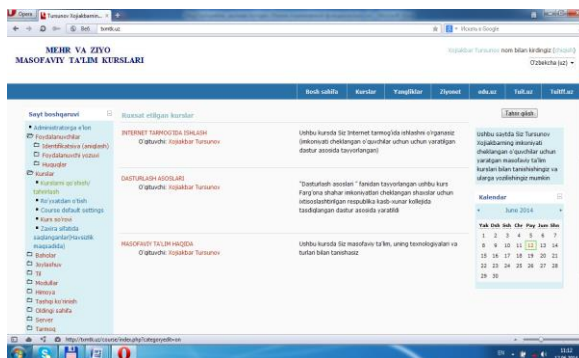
Opera | Tursunov Xojiakbarnin... | +

Beb tumt.uz

Яндекс Google

MEHR VA ZIYO
MASOFAVIY TA'LIM KURSLARI

Xojiakbar Tursunov nom bilan kirdingiz (chiqish)

O'zbekcha (uz)

Bosh sahifa | Kurslar | Yangiliklar | Ziyonet | edu.uz | Tuit.uz | Tuitff.uz

Sayt boshqaruvi

Administratorga e'lon
Foydalanuvchilar
Identifikatsiya (aniqlash)
Foydalanuvchi vazuvi
Huquqlar
Kurslar
Kurslarni qo'shish/tahrirlash
Ro'yxatdan o'tish
Course default settings
Kurs so'rovi
Zaxira alfabida saqlanganlar(Mavzulik maqsadida)
Baholar
Joylashuv
Til
Modullar
Himoya
Tashqi ko'rinish
Oldingi sahifa
Server
Tarmoq

Ruxsat etilgan kurslar

INTERNET TARMOG'IDA ISHLASH
O'qituvchi: Xojiakbar Tursunov
Ushbu kursda Siz Internet tarmog'ida ishlashni o'rganasiz (imkoniyati cheklangan o'quvchilar uchun uchun yaratilgan dastur asosida tayyorlangan)

DASTURLASH ASOSLARI
O'qituvchi: Xojiakbar Tursunov
"Dasturlash asoslari " fanidan tayyorlangan ushbu kurs Farg'ona shahar imkoniyatlari cheklangan shaxslar uchun ixtisoslashtirilgan respublika kasb-xunar kollejida tasdiqlangan dastur asosida yaratildi

MASOFAVIY TA'LIM HAQIDA
O'qituvchi: Xojiakbar Tursunov
Ushbu kursda Siz masofaviy ta'lim, uning texnologiyalari va turlari bilan tanishasiz

Tahrir qilish

Ushbu saytda Siz Tursunov Xojiakbarning imkoniyati cheklangan o'quvchilar uchun yaratgan masofaviy ta'lim kurslari bilan tanishishingiz va ularga yozilishingiz mumkin

Kalendar

June 2014

| Yak | Dsh | Ssh | Chr | Pay | Jum | Shn |
|---|---|---|---|---|---|---|
| 1 | 2 | 3 | 4 | 5 | 6 | 7 |
| 8 | 9 | 10 | 11 | 12 | 13 | 14 |
| 15 | 16 | 17 | 18 | 19 | 20 | 21 |
| 22 | 23 | 24 | 25 | 26 | 27 | 28 |
| 29 | 30 | | | | | |

http://tumt.uz/course/index.php?categoryedit=on

EN 11:12